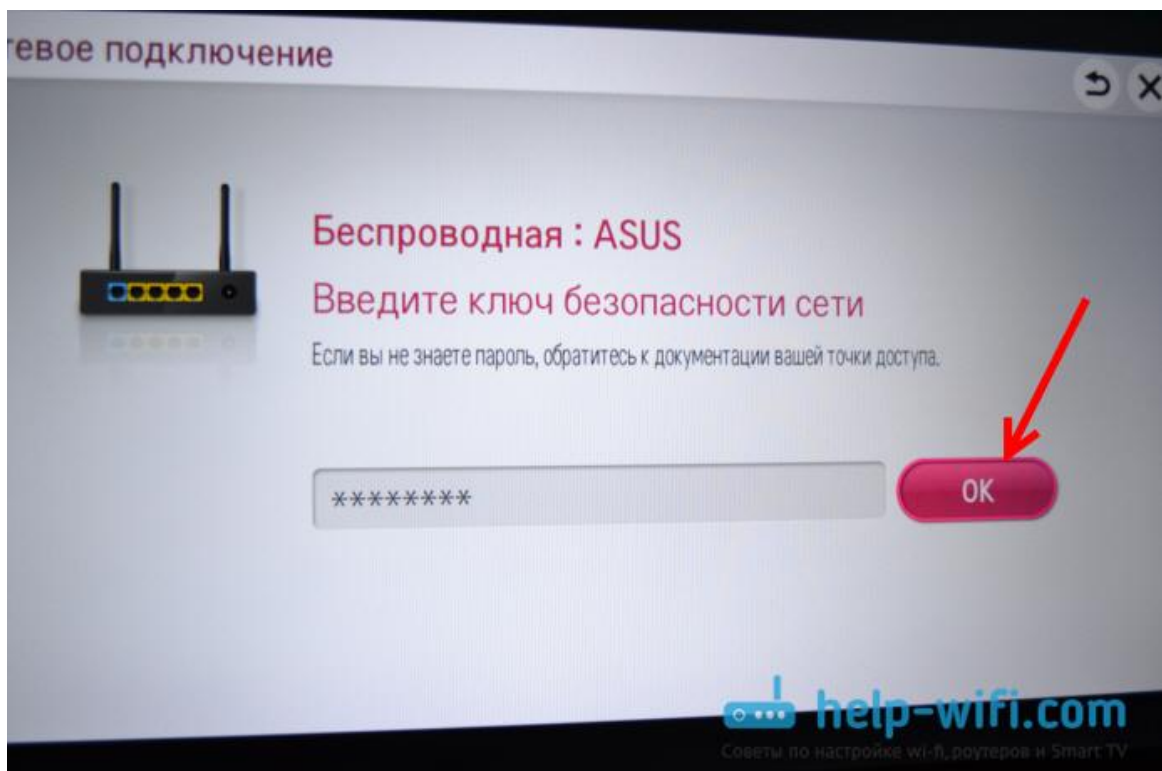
тевое подключение

Беспроводная : ASUS

Введите ключ безопасности сети

Если вы не знаете пароль, обратитесь к документации вашей точки доступа.

********

OK

help-wifi.com

Советы по настройке wi-fi, роутеров и Smart TV